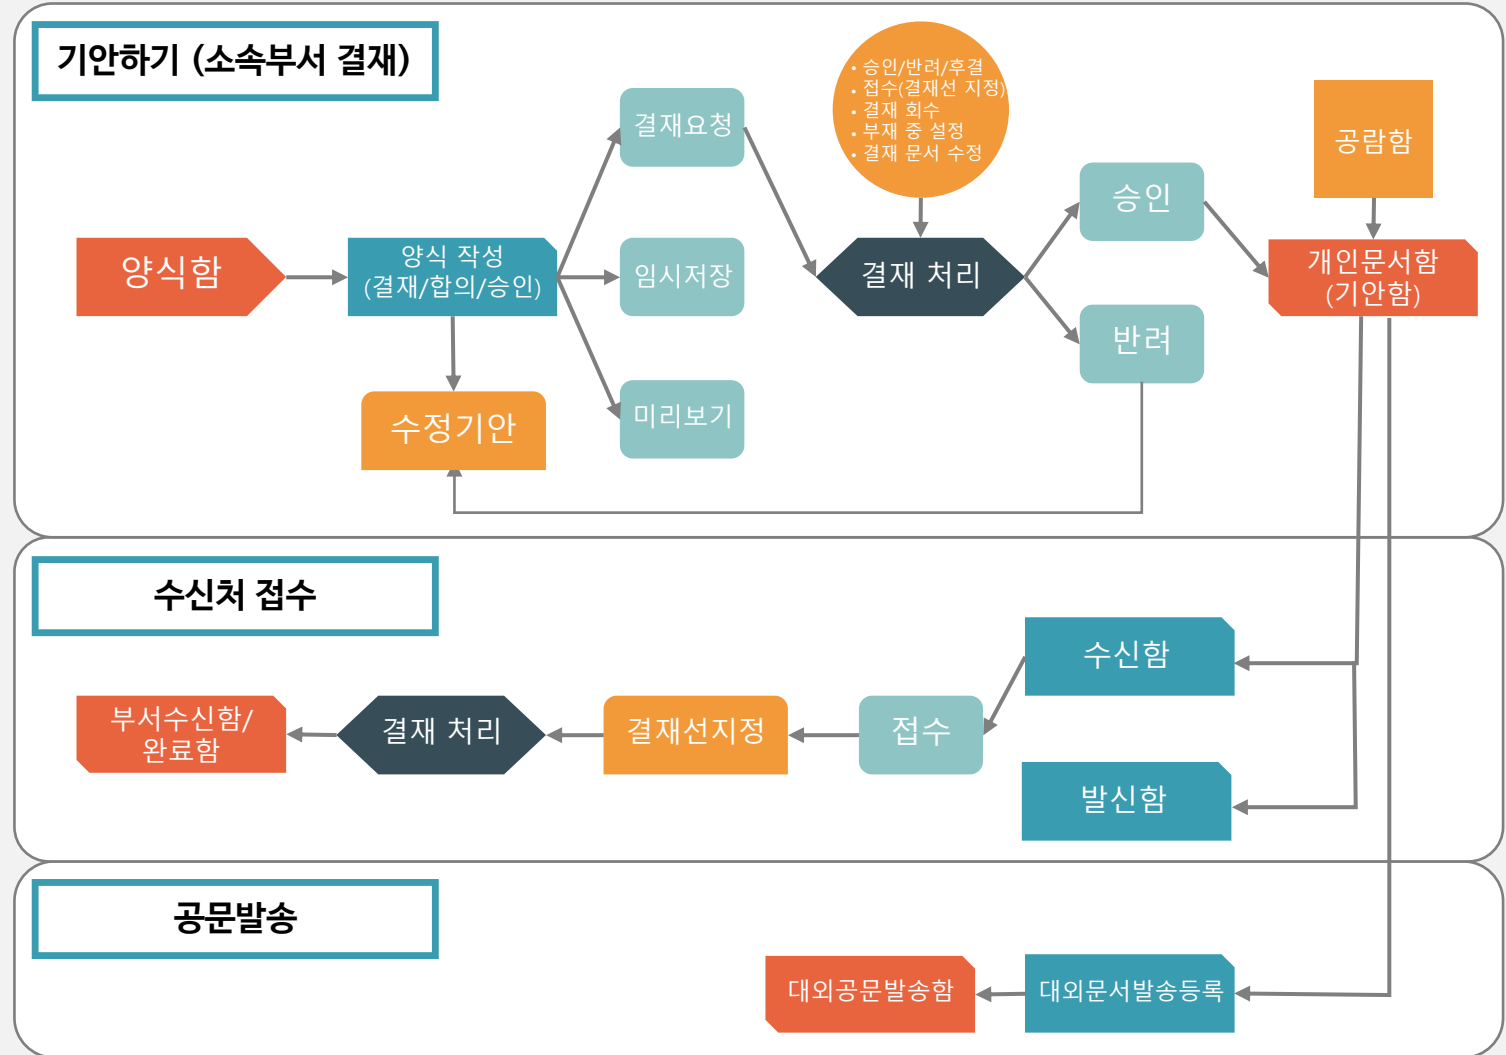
기안하기 (소속부서 결재)

양식함

양식 작성 (결재/합의/승인)

수정기안

결재요청

임시저장

미리보기

• 승인/반려/후결
• 접수(결재선 지정)
• 결재 회수
• 부재 중 설정
• 결재 문서 수정

결재 처리

승인

반려

공람함

개인문서함 (기안함)

수신처 접수

수신함

발신함

접수

결재선지정

결재 처리

부서수신함/ 완료함

공문발송

대외공문발송함

대외문서발송등록